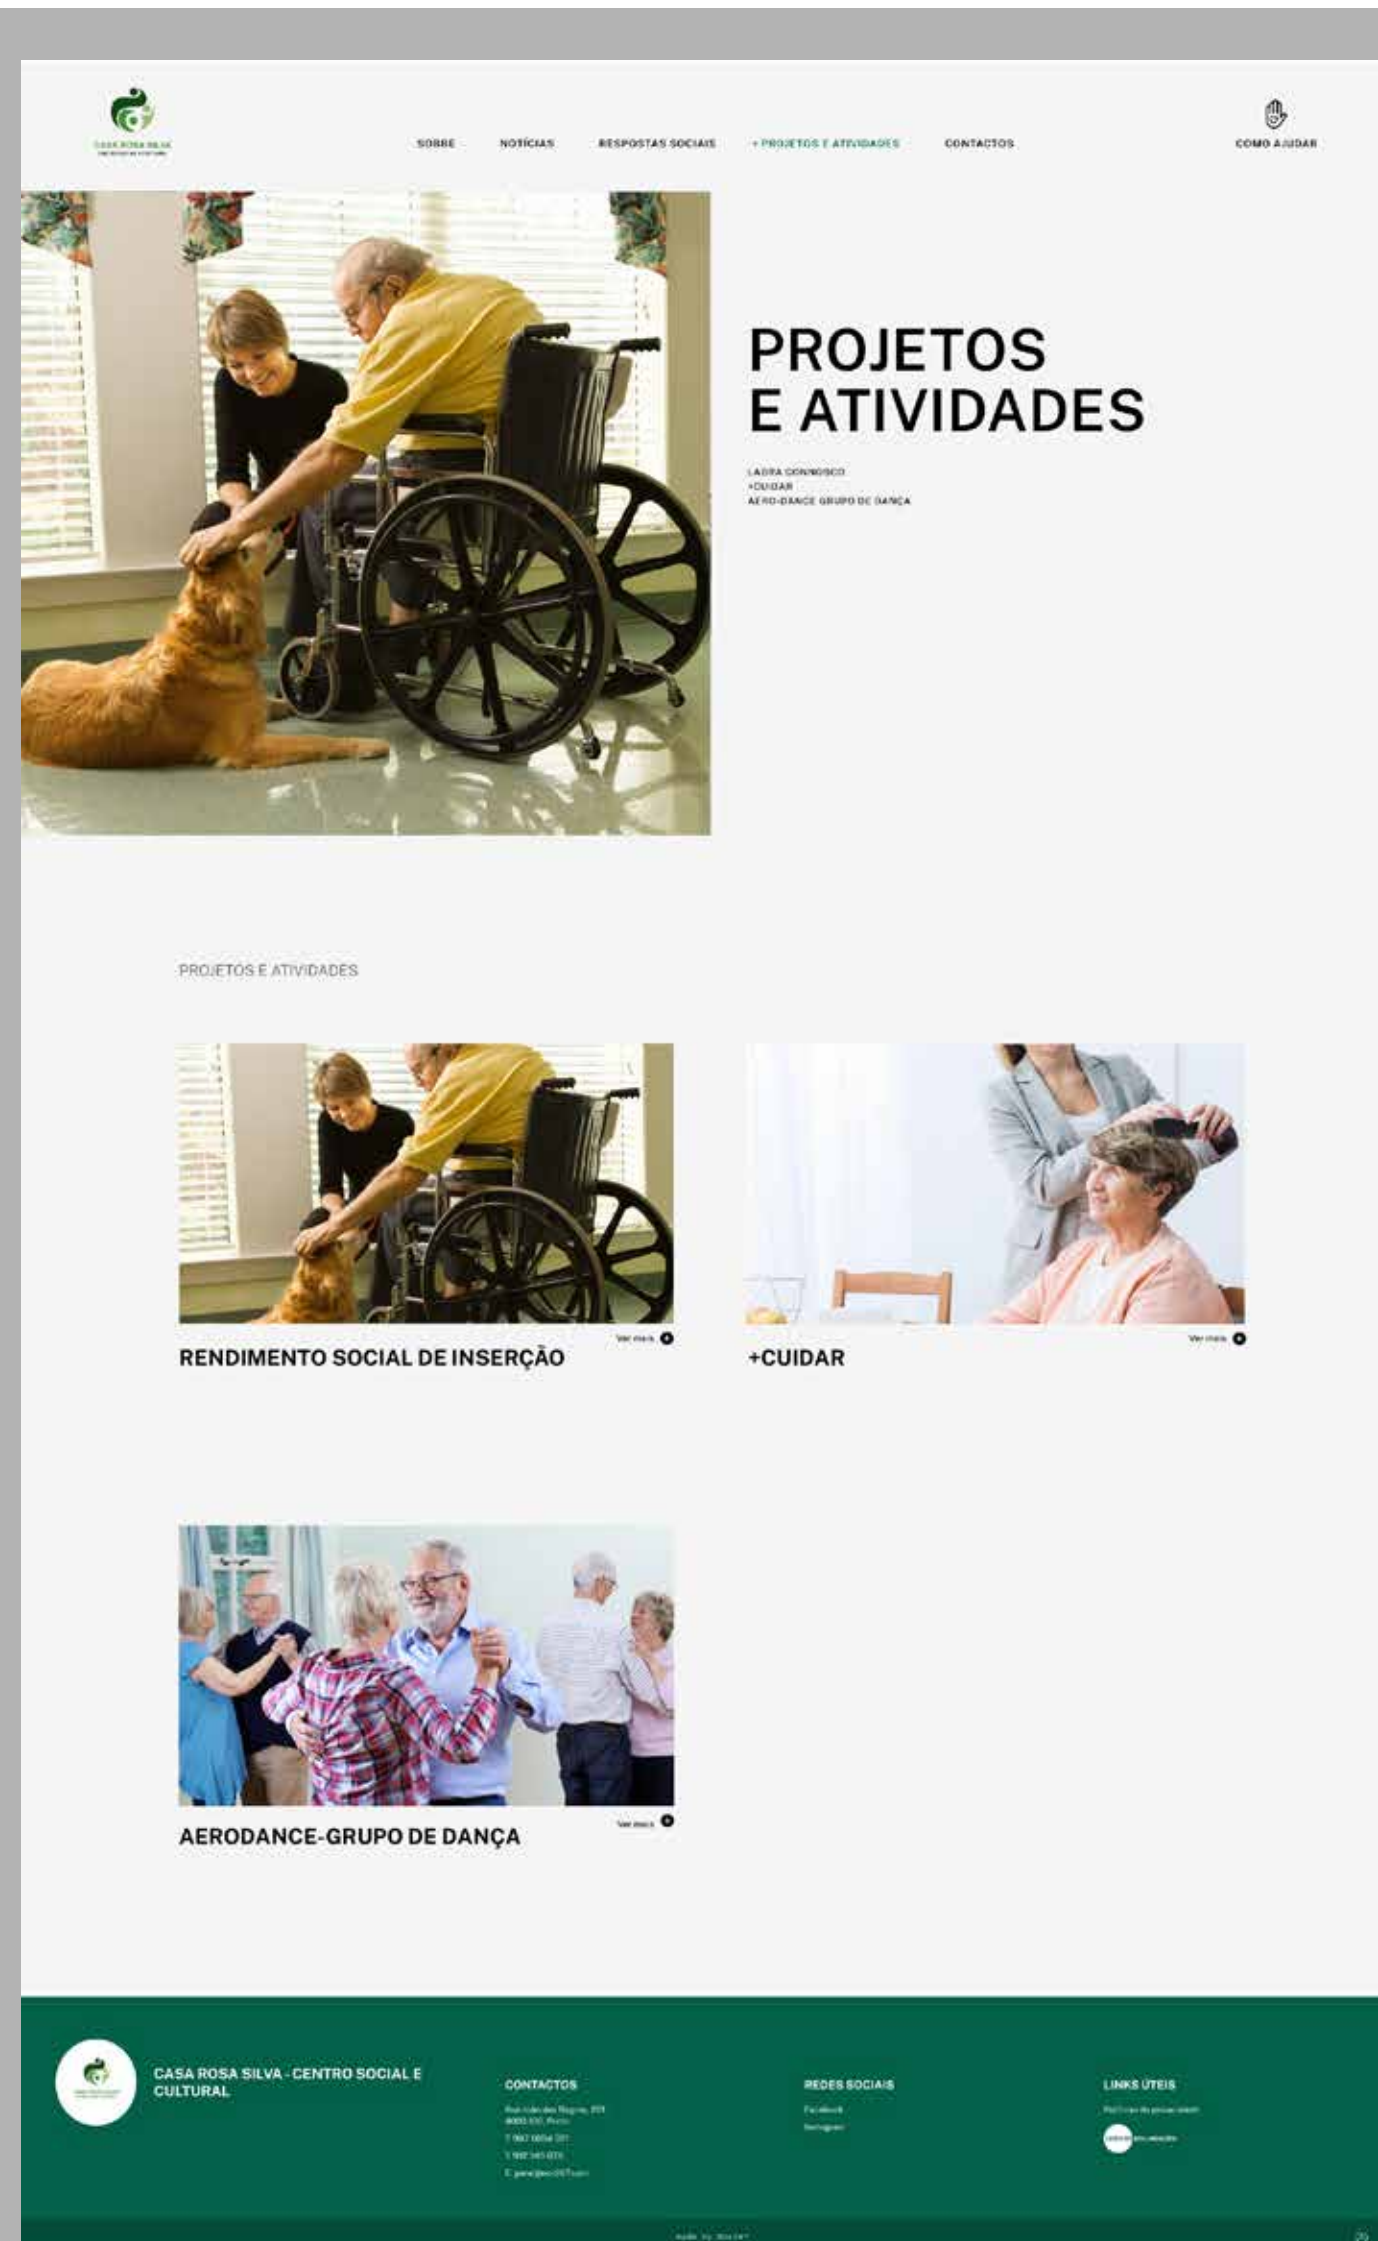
CASA ROSA SILVA

SOBRE NOTÍCIAS RESPOSTAS SOCIAIS + PROJETOS E ATIVIDADES CONTACTOS

COMO AJUDAR

PROJETOS E ATIVIDADES

LADRA CONNOSCO
+CUIDAR
AERO-DANCE GRUPO DE DANÇA

PROJETOS E ATIVIDADES

Ver mais
RENDIMENTO SOCIAL DE INSERÇÃO

Ver mais
+CUIDAR

Ver mais
AERODANCE-GRUPO DE DANÇA

CASA ROSA SILVA - CENTRO SOCIAL E CULTURAL

CONTACTOS
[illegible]
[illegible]
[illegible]
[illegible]
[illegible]

REDES SOCIAIS
Facebook
Instagram

LINKS ÚTEIS
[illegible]
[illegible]

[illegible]